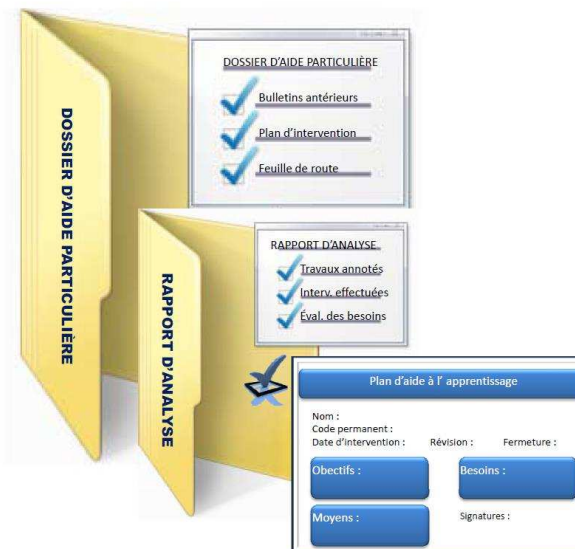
DOSSIER D'AIDE PARTICULIÈRE

DOSSIER D'AIDE PARTICULIÈRE
Bulletins antérieurs
Plan d'intervention
Feuille de route

RAPPORT D'ANALYSE

RAPPORT D'ANALYSE
Travaux annotés
Interv. effectuées
Éval. des besoins

Plan d'aide à l' apprentissage

Nom :
Code permanent :
Date d'intervention : Révision : Fermeture :

Obectifs :

Besoins :

Moyens :

Signatures :